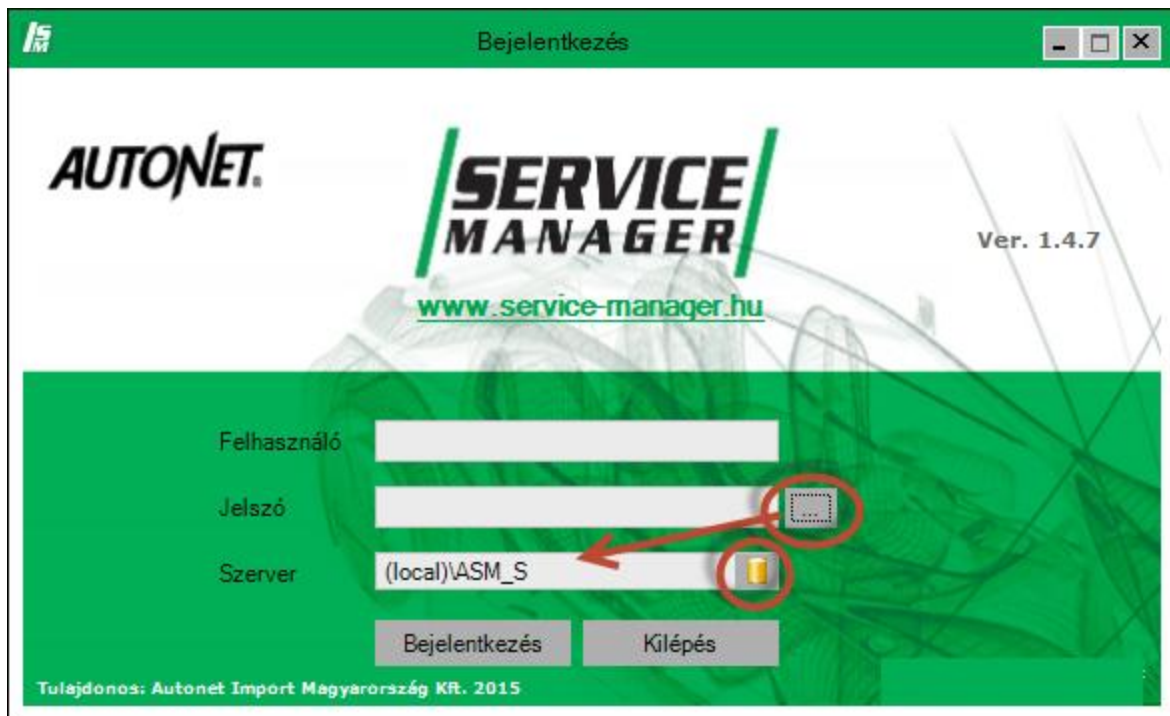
SM

Bejelentkezés

AUTONET.

SERVICE MANAGER

Ver. 1.4.7

www.service-manager.hu

Felhasználó

Jelszó

...

Szerver

(local)\ASM_S

Bejelentkezés

Kilépés

Tulajdonos: Autonet Import Magyarország Kft. 2015